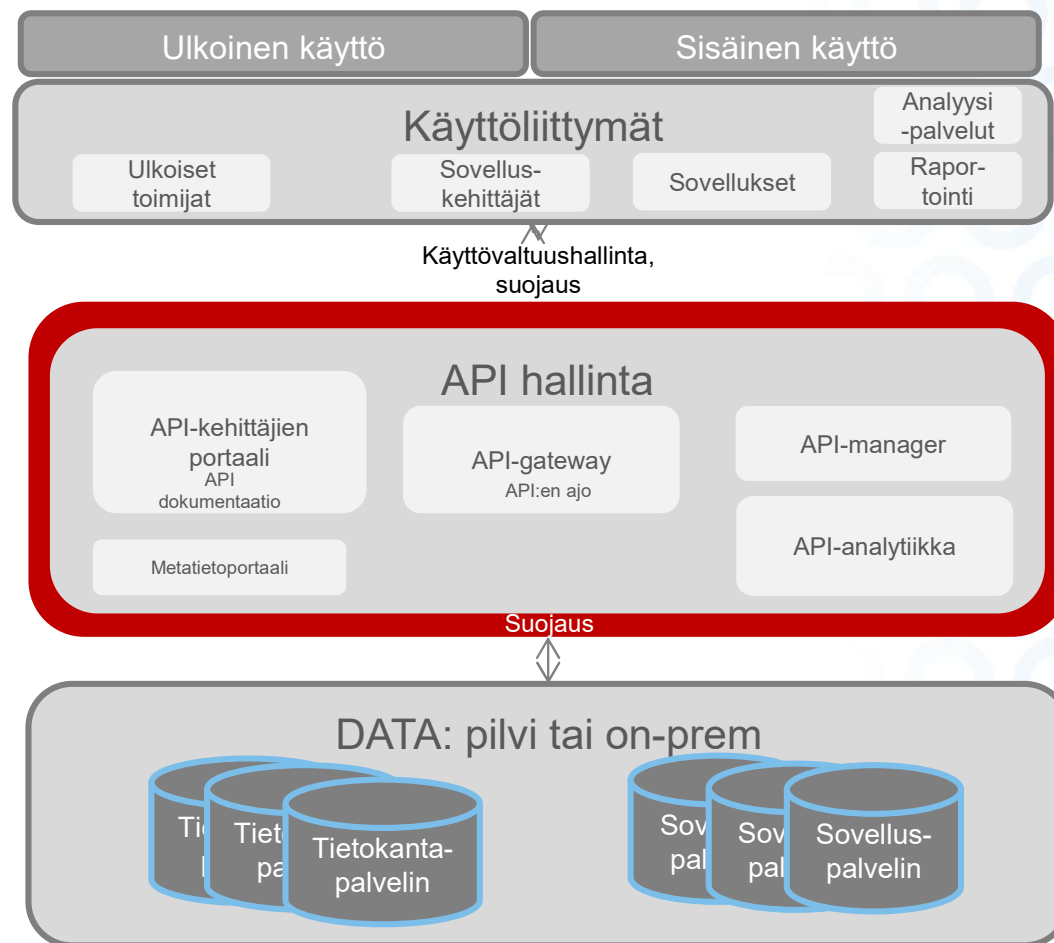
Ulkoinen käyttö

Sisäinen käyttö

Käyttöliittymät

Analyysi -palvelut

Ulkoiset toimijat

Sovellus-kehittäjät

Sovellukset

Rapor-tointi

Käyttövaltuushallinta, suojaus

API hallinta

API-kehittäjien portaali
API dokumentaatio

API-gateway
API:en ajo

API-manager

Metatietoportaali

API-analytiikka

Suojaus

DATA: pilvi tai on-prem

Tieto
Tieto
pa
Tietokanta-palvelin

Sove
pal
Sove
pal
Sovellus-palvelin